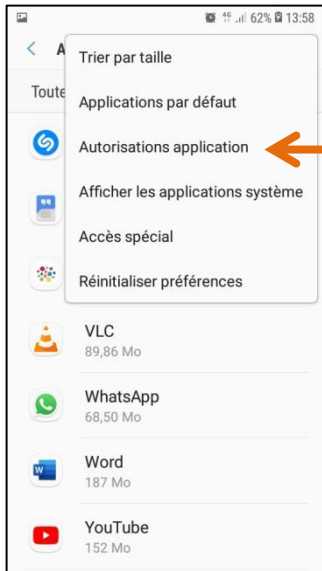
4G 62% 13:58

< A

Toute

Trier par taille

Applications par défaut

Autorisations application

Afficher les applications système

Accès spécial

Réinitialiser préférences

VLC
89,86 Mo

WhatsApp
68,50 Mo

Word
187 Mo

YouTube
152 Mo